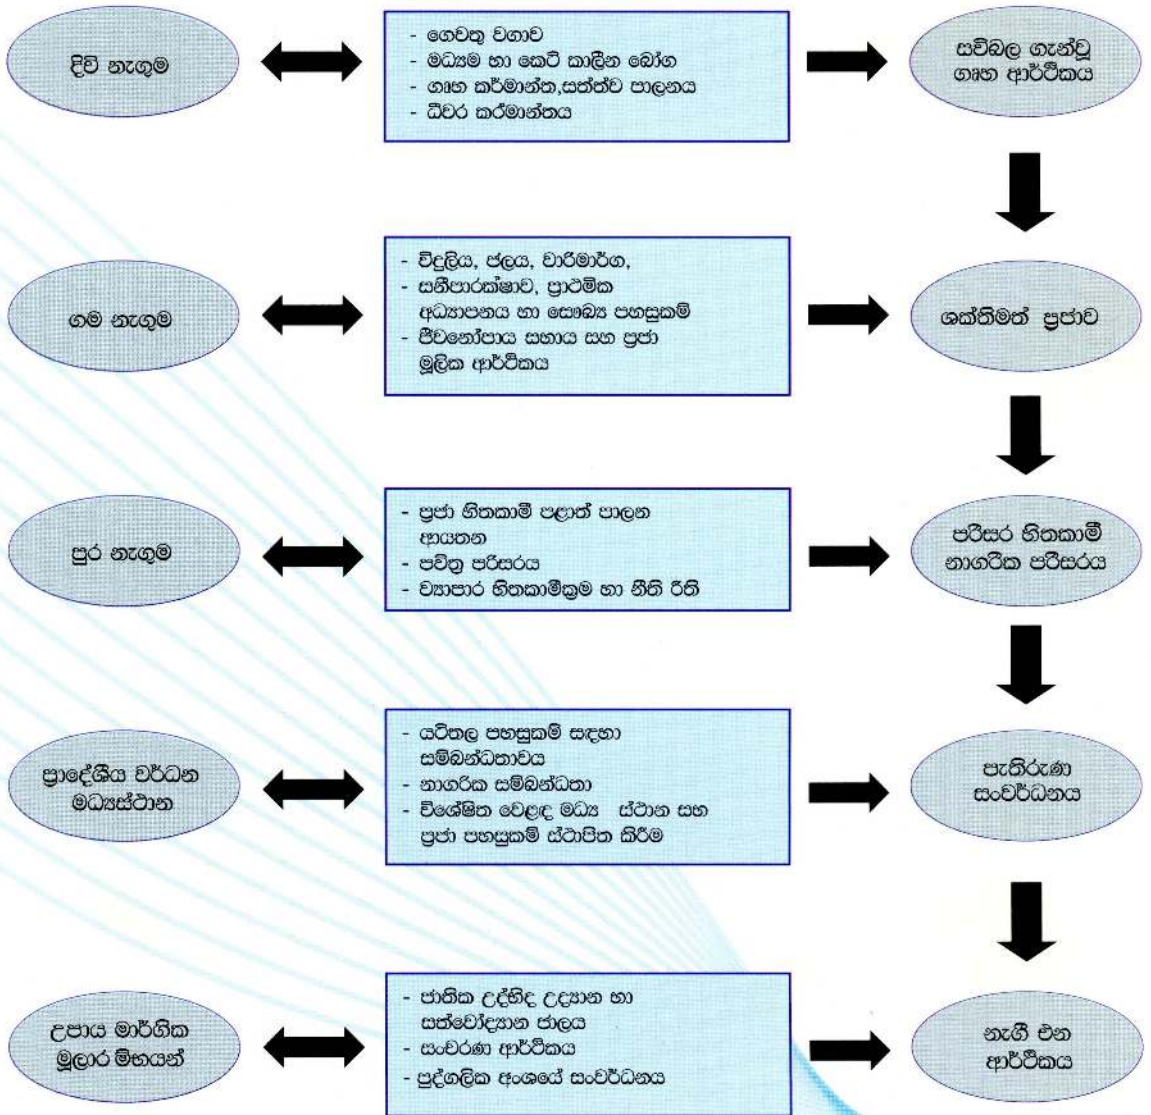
දිවි නැගුම

- ගෙවතු වගාව
- මධ්‍යම හා කෙටි කාලීන බෝග
- ගෘහ කර්මාන්ත,සත්ත්ව පාලනය
- ධීවර කර්මාන්තය

සවිබල ගැන්වූ ගෘහ ආර්ථිකය

ගම නැගුම

- විදුලිය, ජලය, වාරිමාර්ග,
- සනීපාරක්ෂාව, ප්‍රාථමික අධ්‍යාපනය හා සෞඛ්‍ය පහසුකම්
- ජීවනෝපාය සහාය සහ ප්‍රජා මූලික ආර්ථිකය

ශක්තිමත් ප්‍රජාව

පුර නැගුම

- ප්‍රජා හිතකාමී පළාත් පාලන ආයතන
- පවිත්‍ර පරිසරය
- ව්‍යාපාර හිතකාමීක්‍රම හා නීති රීති

පරිසර හිතකාමී නාගරික පරිසරය

ප්‍රාදේශීය වර්ධන මධ්‍යස්ථාන

- යටිතල පහසුකම් සඳහා සම්බන්ධතාවය
- නාගරික සම්බන්ධතා
- විශේෂිත වෙළඳ මධ්‍ය ස්ථාන සහ ප්‍රජා පහසුකම් ස්ථාපිත කිරීම

පැතිරුණ සංවර්ධනය

උපාය මාර්ගික මූලාර මිහයන්

- ජාතික උද්භිද උද්‍යාන හා සත්වෝද්‍යාන ජාලය
- සංචරණ ආර්ථිකය
- පුද්ගලික අංශයේ සංවර්ධනය

නැගී එන ආර්ථිකය